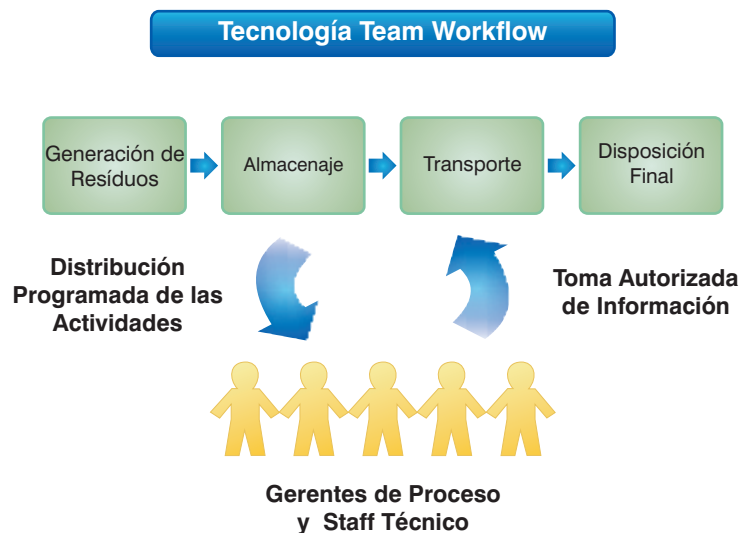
Tecnología Team Workflow

Generación de Resíduos

Almacenaje

Transporte

Disposición Final

Distribución Programada de las Actividades

Toma Autorizada de Información

Gerentes de Proceso y Staff Técnico